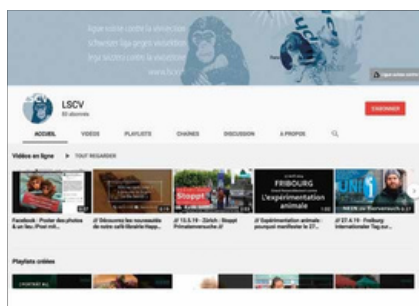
Ligue suisse contre la vivisection
Schweizer Liga gegen Vivisektion
Lega svizzera contro la vivisezione
www.lscv.ch

LSCV
83 abonnés

S'ABONNER

ACCUEIL VIDÉOS PLAYLISTS CHAÎNES DISCUSSION À PROPOS

Vidéos en ligne ▶ TOUT REGARDER

Facebook : Poster des photos & un live iPost mit...

// Découvrez les nouveautés de notre café-librairie Happ...

// 13.5.19 - Zürich : Stoppt Primatenversuche //

// Expérimentation animale : pourquoi manifester le 27...

// 27.4.19 - Fribourg : Internationaler Tag zur...

FRIBOURG
l'expérimentation animale

Stoppt

Playlists créées